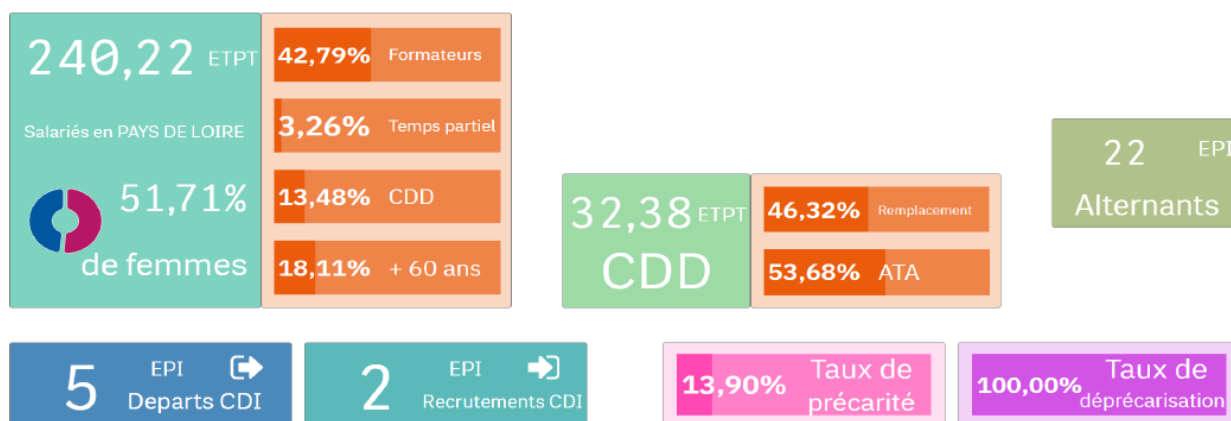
240,22 ETPT

Salariés en PAYS DE LOIRE

51,71%

de femmes

42,79% Formateurs

3,26% Temps partiel

13,48% CDD

18,11% + 60 ans

32,38 ETPT

CDD

46,32% Remplacement

53,68% ATA

22 EPI

Alternants

5 EPI

Departs CDI

2 EPI

Recrutements CDI

13,90% Taux de précarité

100,00% Taux de déprécarisation